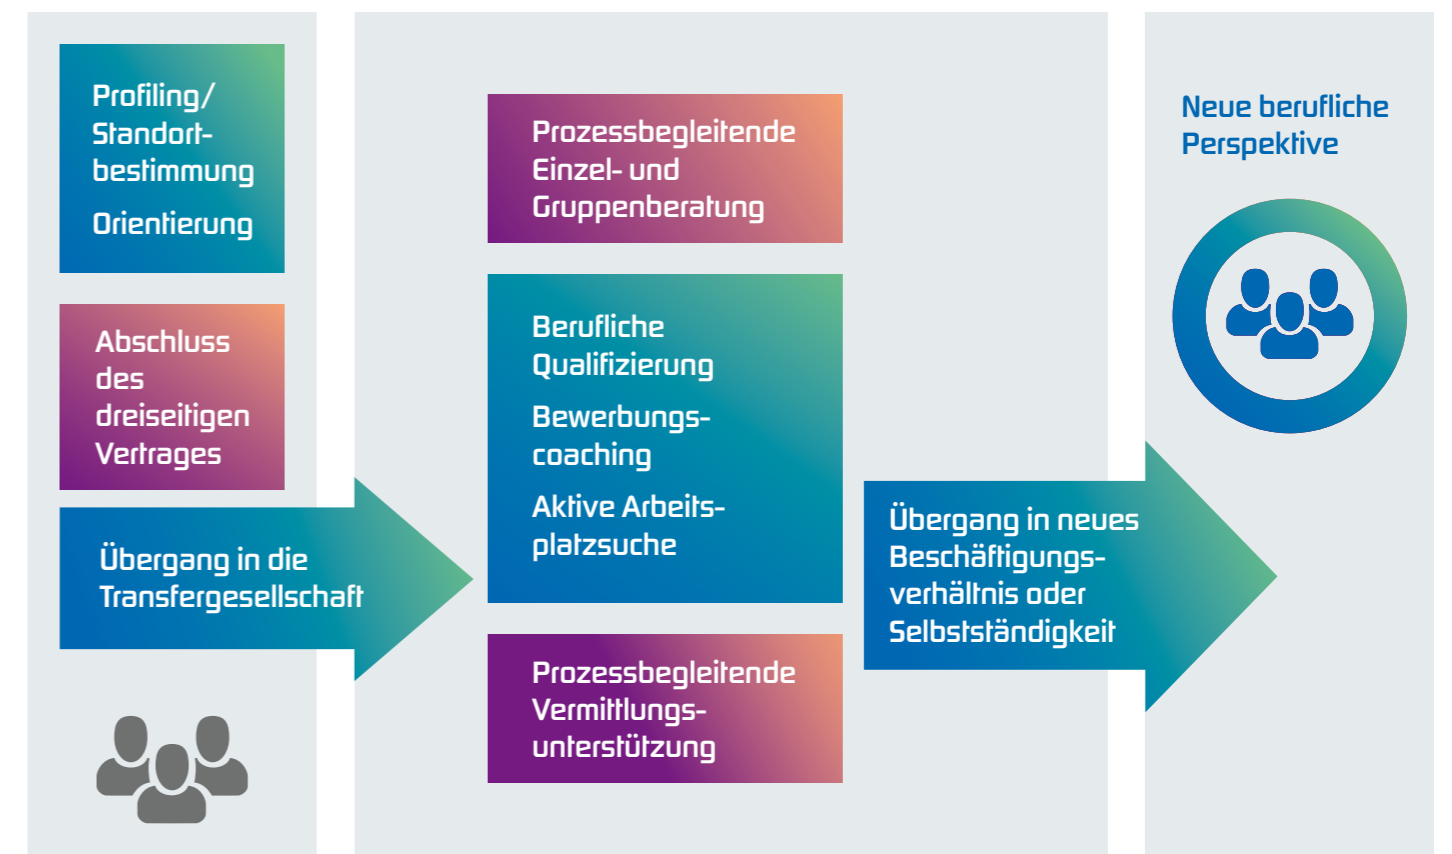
Profiling/
Standortbestimmung

Orientierung

Abschluss des dreiseitigen Vertrages

Übergang in die Transfergesellschaft

Prozessbegleitende Einzel- und Gruppenberatung

Berufliche Qualifizierung

Bewerbungscoaching

Aktive Arbeitsplatzsuche

Prozessbegleitende Vermittlungsunterstützung

Übergang in neues Beschäftigungsverhältnis oder Selbstständigkeit

Neue berufliche Perspektive